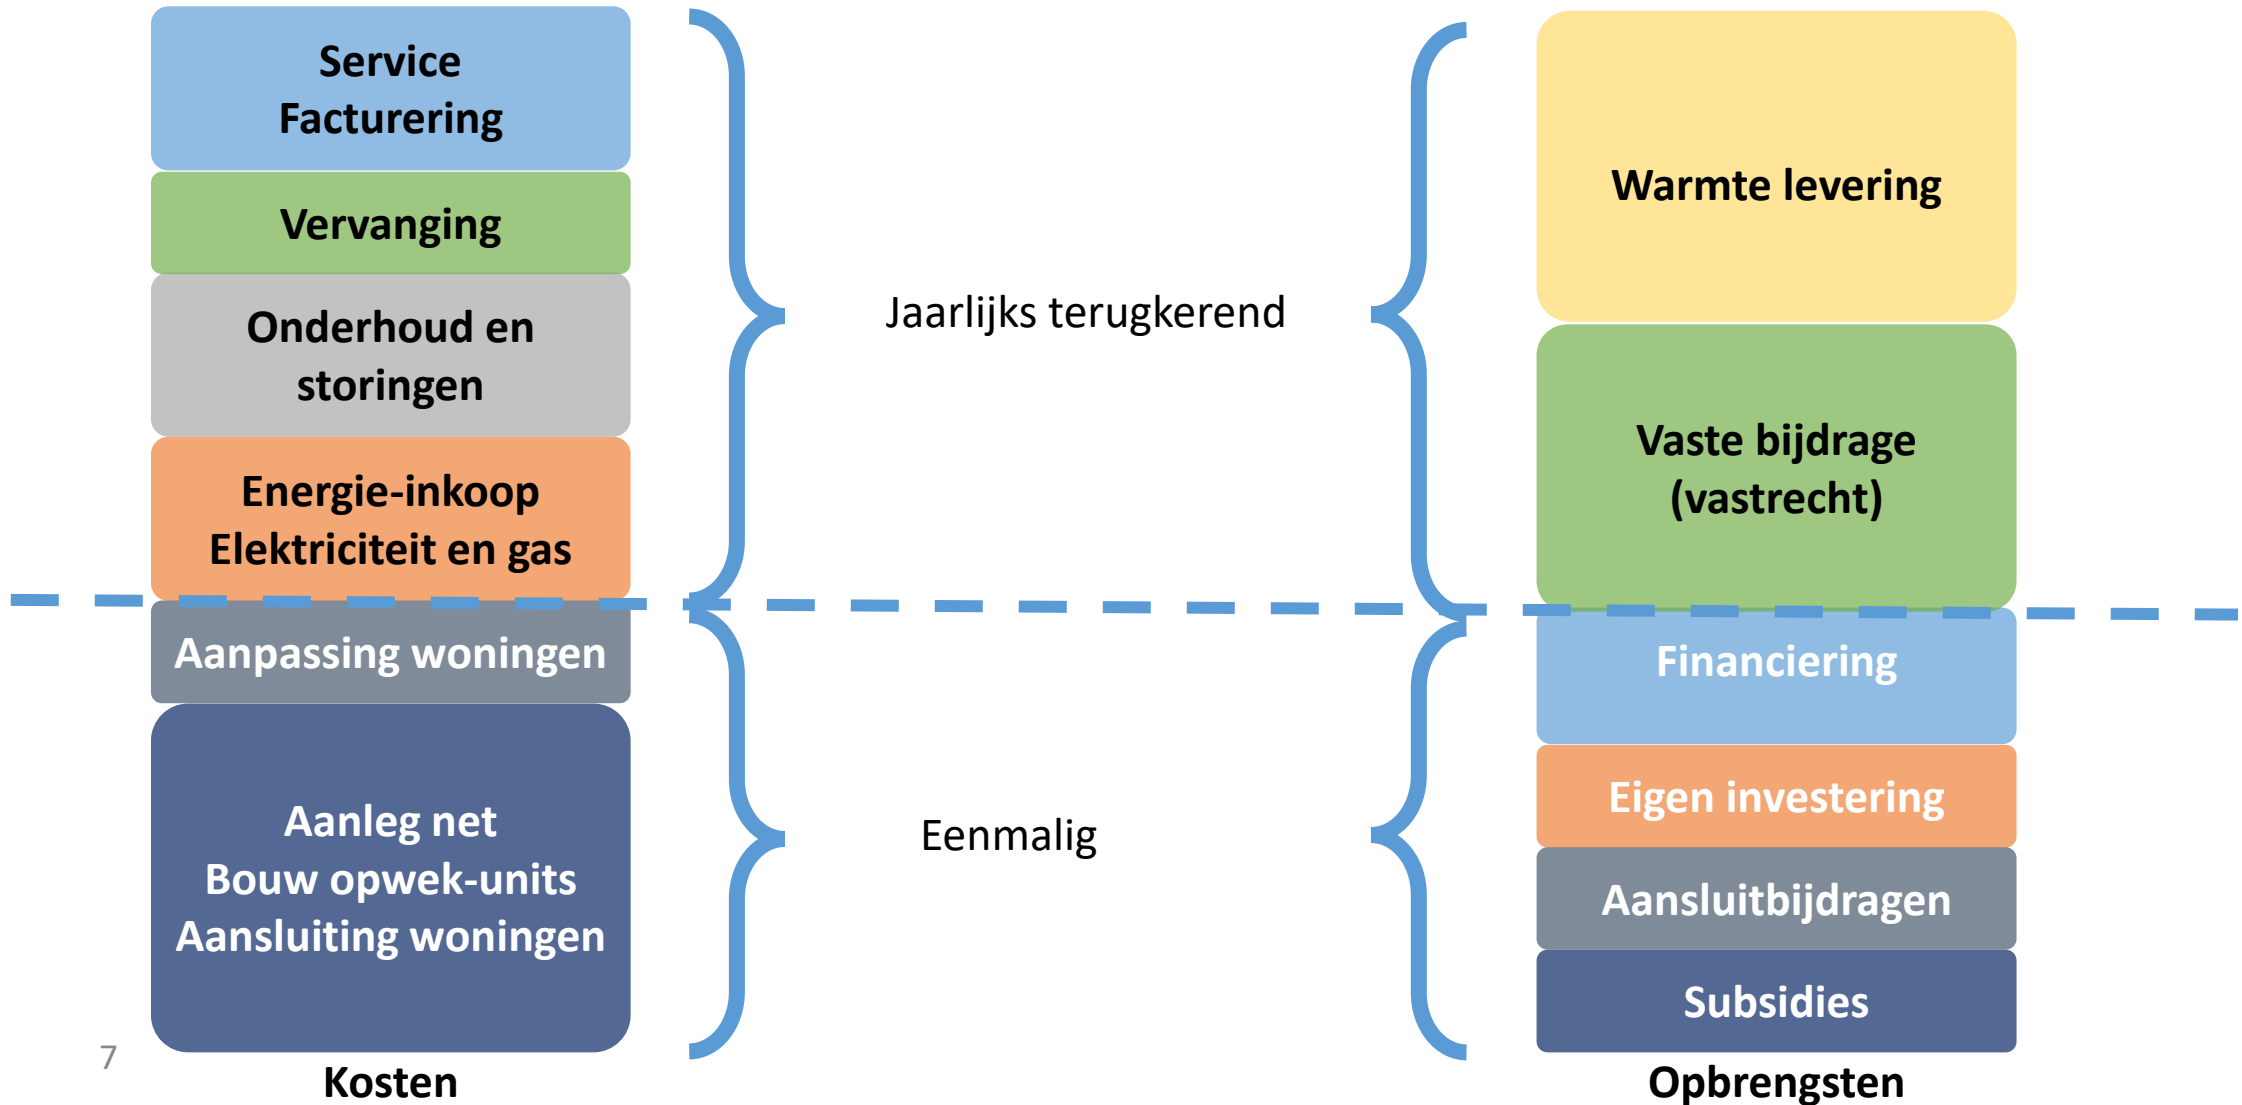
Service
Facturering

Vervanging

Onderhoud en storingen

Energie-inkoop
Elektriciteit en gas

Aanpassing woningen

Aanleg net
Bouw opwek-units
Aansluiting woningen

Kosten

Jaarlijks terugkerend

Eenmalig

Warmte levering

Vaste bijdrage (vastrecht)

Financiering

Eigen investering

Aansluitbijdragen

Subsidies

Opbrengsten

7